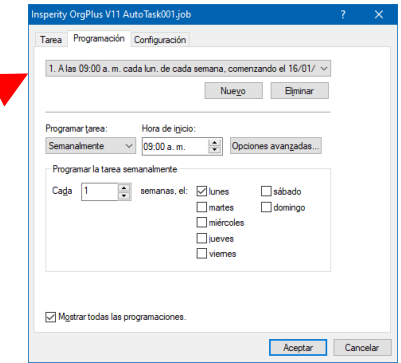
Insperity OrgPlus V11 AutoTask001.job

?

Tarea

Programación

Configuración

1. A las 09:00 a. m. cada lun. de cada semana, comenzando el 16/01/

Nuevo

Eliminar

Programar tarea:

Semanalmente

Hora de inicio:

09:00 a. m.

Opciones avanzadas...

Programar la tarea semanalmente

Cada 1 semanas, el:

lunes

martes

miércoles

jueves

viernes

sábado

domingo

Mostrar todas las programaciones.

Aceptar

Cancelar